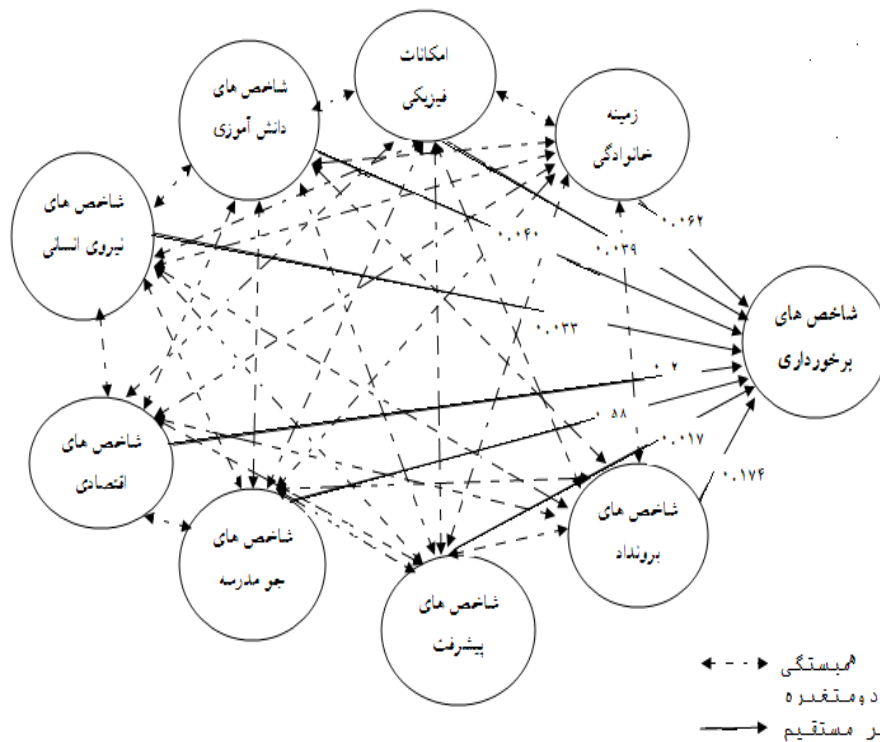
امکانات فیزیکی

شاخص های دانش آموزی

زمینه خانوادگی

شاخص های نیروی انسانی

شاخص های برخورداری

شاخص های اقتصادی

شاخص های جو مدرسه

شاخص های برونداد

شاخص های پیشرفت

۰.۰۶۲
۰.۰۴۰
۰.۰۳۹
۰.۰۳۳
۰.۲
۰.۵۸
۰.۰۱۷
۰.۱۷۴

همبستگی دو متغیره
ـر مستقیم